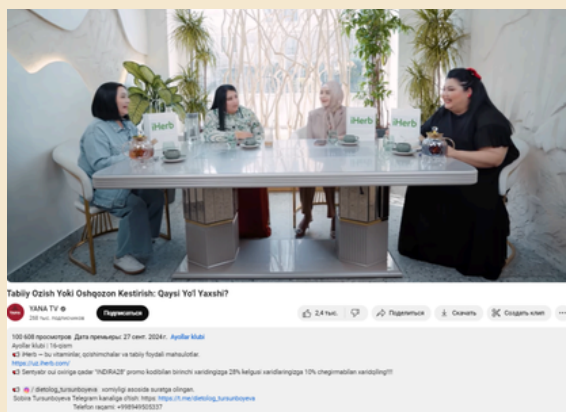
iHerb

iHerb

iHerb

Tabiiy Ozish Yoki Oshqozon Kestirish: Qaysi Yo'l Yaxshi?

YANA TV
268 тыс. подписчиков

Подписаться

2,4 тыс.

Поделиться

Скачать

Создать клип

...

100 608 просмотров Дата премьеры: 27 сент. 2024 г. Ayollar klubi

Ayollar klubi | 16-qism

iHerb — bu vitaminlar, qo'shimchalar va tabiiy foydali mahsulotlar.
https://uz.iherb.com/

Sentyabr oxiriga qadar "INDIRA28" promo kodidan birinchi xaridingizga 28% keyingi xaridlaringizga 10% chegirmalidan xaridqiling!!!

/ dietolog_tursunboyeva : xomiyligi asosida suratga olingan.
Sobira Tursunboyeva Telegram kanaliga o'tish: https://t.me/dietolog_tursunboyeva
Telefon raqami: +998949505337